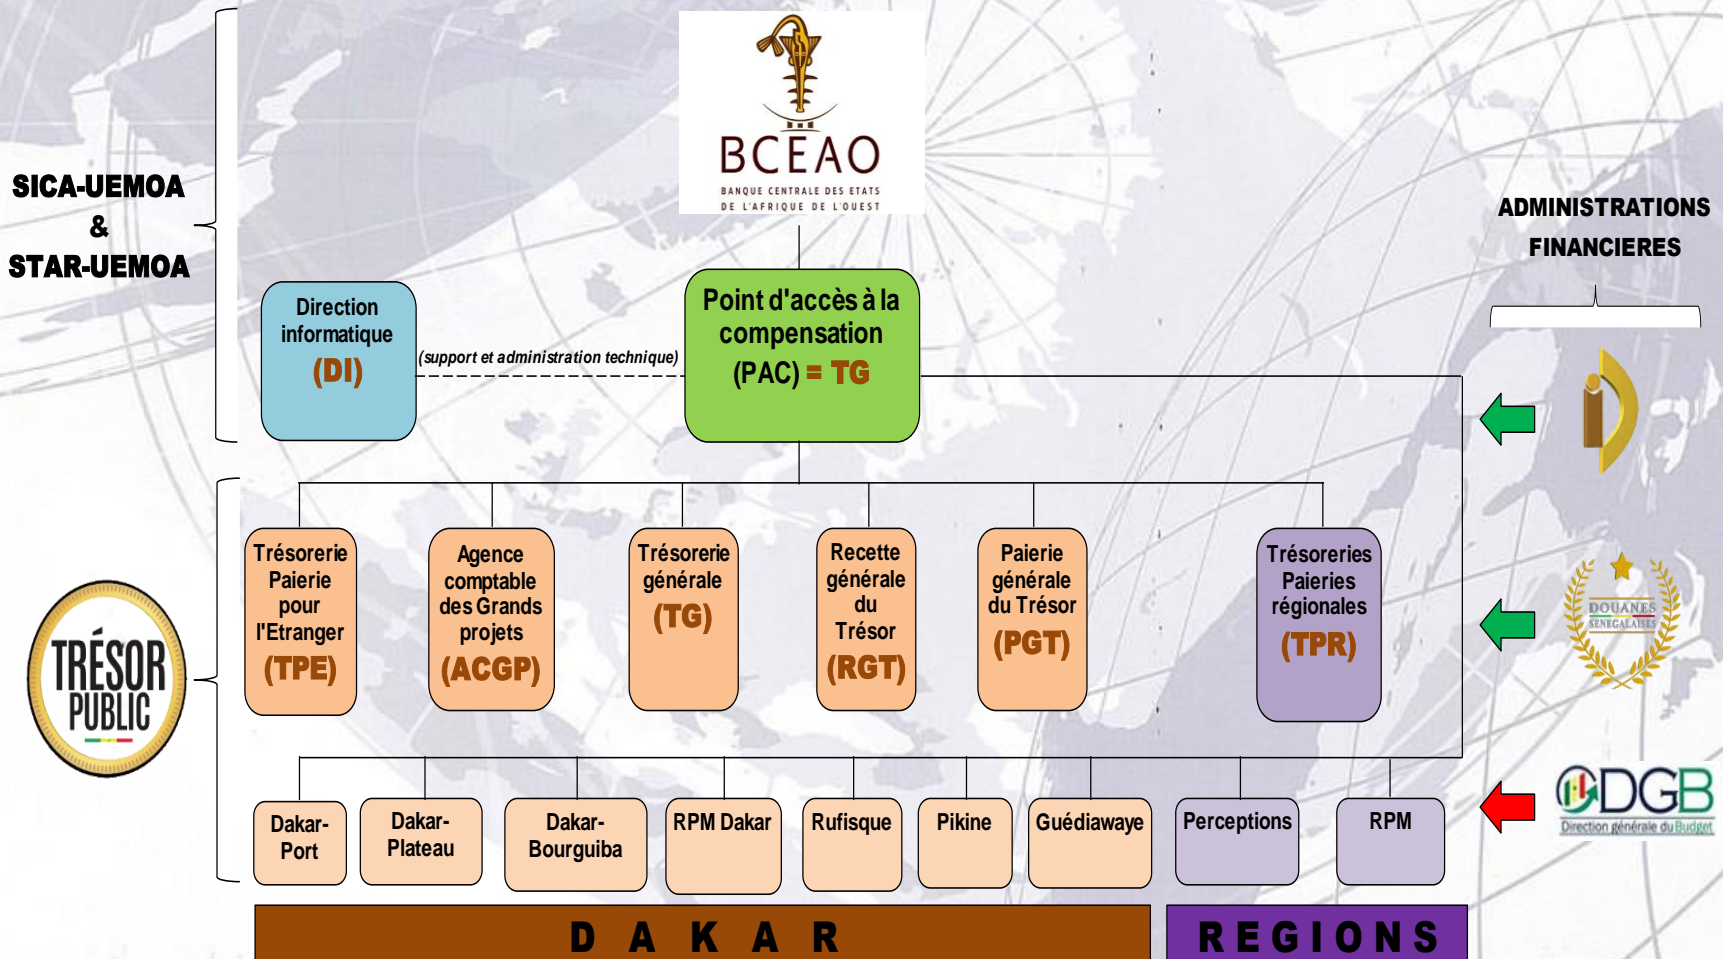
SICA-UEMOA
&
STAR-UEMOA

BCEAO
BANQUE CENTRALE DES ETATS DE L'AFRIQUE DE L'OUEST

ADMINISTRATIONS FINANCIERES

Direction informatique (DI)

(support et administration technique)

Point d'accès à la compensation (PAC) = TG

TRÉSOR PUBLIC

Trésorerie Paierie pour l'Etranger (TPE)

Agence comptable des Grands projets (ACGP)

Trésorerie générale (TG)

Recette générale du Trésor (RGT)

Paierie générale du Trésor (PGT)

Trésoreries Paieries régionales (TPR)

DOUANES SENEGALAISES

Dakar-Port

Dakar-Plateau

Dakar-Bourguiba

RPM Dakar

Rufisque

Pikine

Guédiawaye

Perceptions

RPM

DGB
Direction générale du Budget

D A K A R

REGIONS